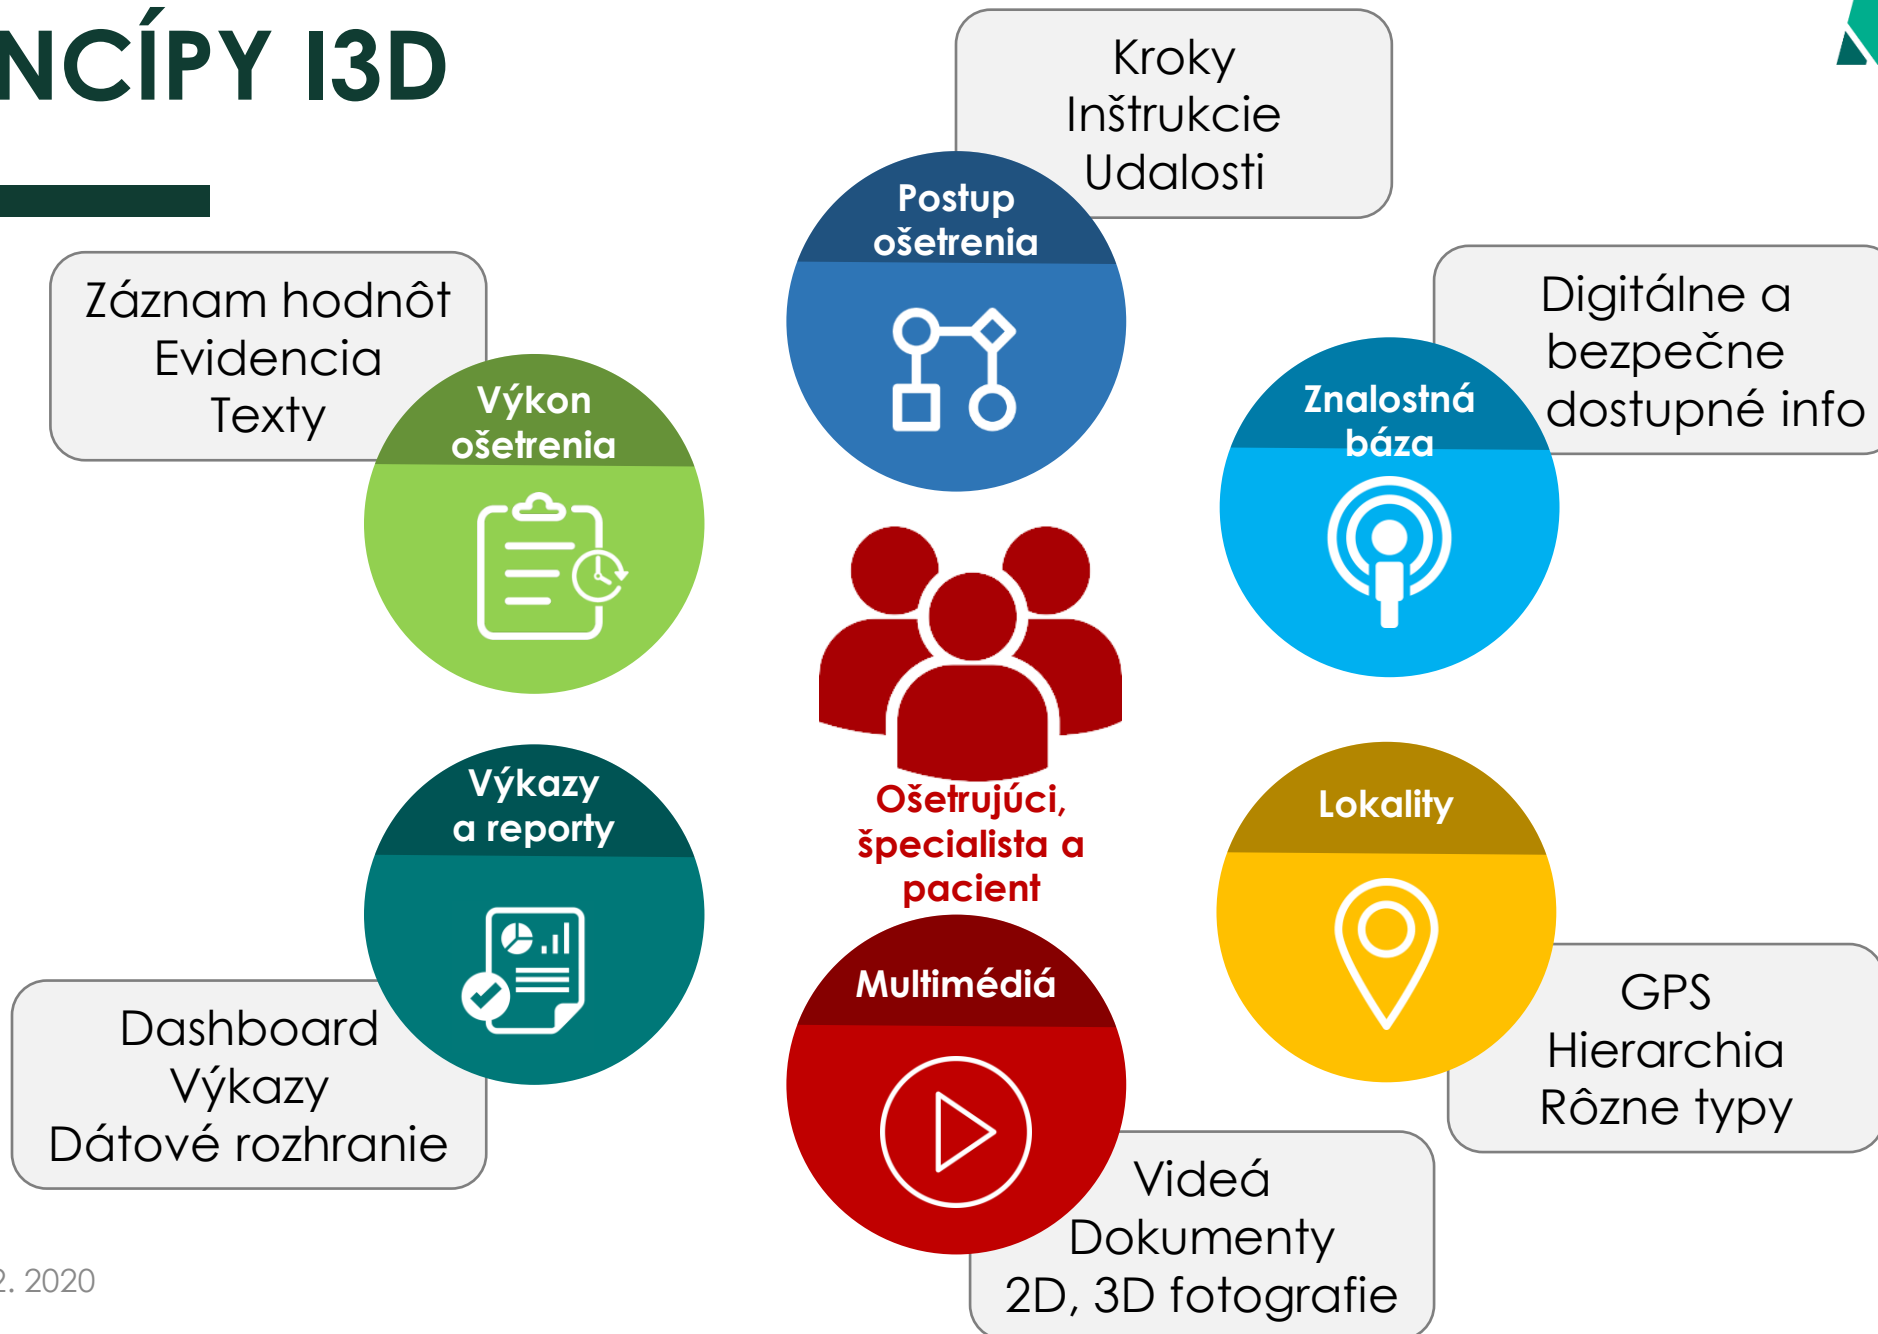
NCÍPY I3D

Záznam hodnôt
Evidencia
Texty

Výkon ošetrenia

Postup ošetrenia

Kroky
Inštrukcie
Udalosti

Znalostná báza

Digitálne a bezpečne dostupné info

Ošetrujúci, špecialista a pacient

Výkazy a reporty

Dashboard
Výkazy
Dátové rozhranie

Multimédiá

Videá
Dokumenty
2D, 3D fotografie

Lokality

GPS
Hierarchia
Rôzne typy

2. 2020